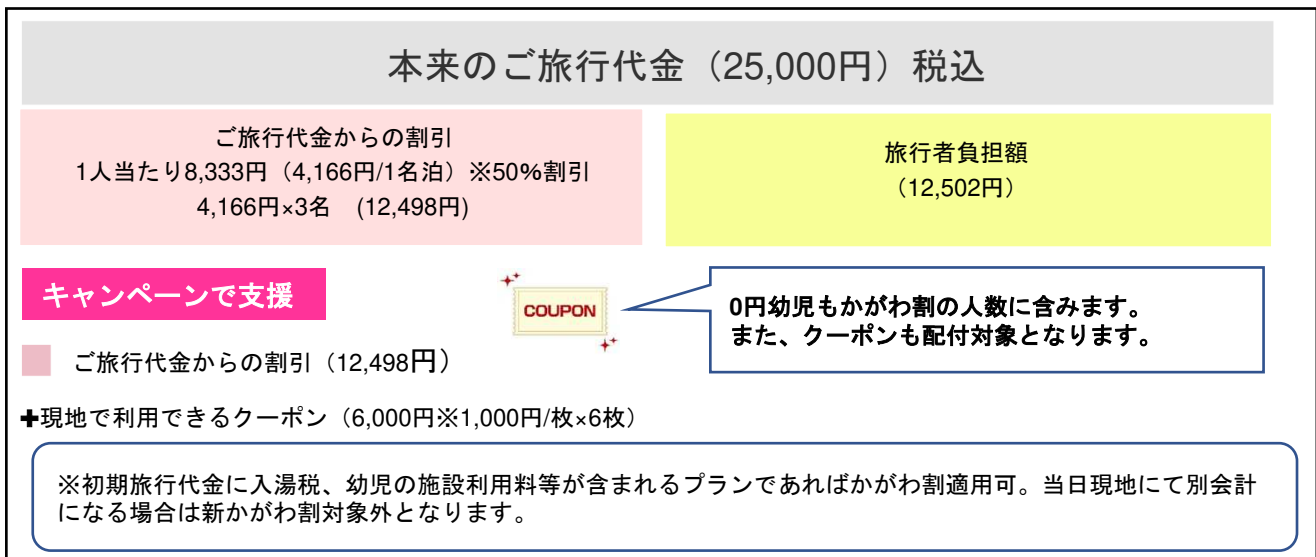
本来のご旅行代金（25,000円）税込

ご旅行代金からの割引
1人当たり8,333円（4,166円/1名泊）※50%割引
4,166円×3名　(12,498円)

旅行者負担額
（12,502円）

キャンペーンで支援

COUPON

0円幼児もかがわ割の人数に含みます。
また、クーポンも配付対象となります。

ご旅行代金からの割引（12,498円）

✚現地で利用できるクーポン（6,000円※1,000円/枚×6枚）

※初期旅行代金に入湯税、幼児の施設利用料等が含まれるプランであればかがわ割適用可。当日現地にて別会計になる場合は新かがわ割対象外となります。